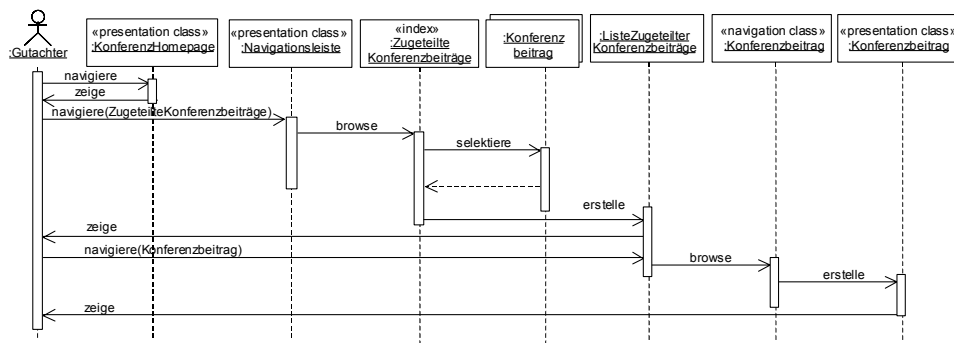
:Gutachter

«presentation class»
:KonferenzHomepage

«presentation class»
:Navigationsleiste

«index»
:Zugeteilte Konferenzbeiträge

:Konferenz beitrag

:ListeZugeteilter Konferenzbeiträge

«navigation class»
:Konferenzbeitrag

«presentation class»
:Konferenzbeitrag

navigiere

zeige

navigiere(ZugeteilteKonferenzbeiträge)

browse

selektiere

erstelle

zeige

navigiere(Konferenzbeitrag)

browse

erstelle

zeige